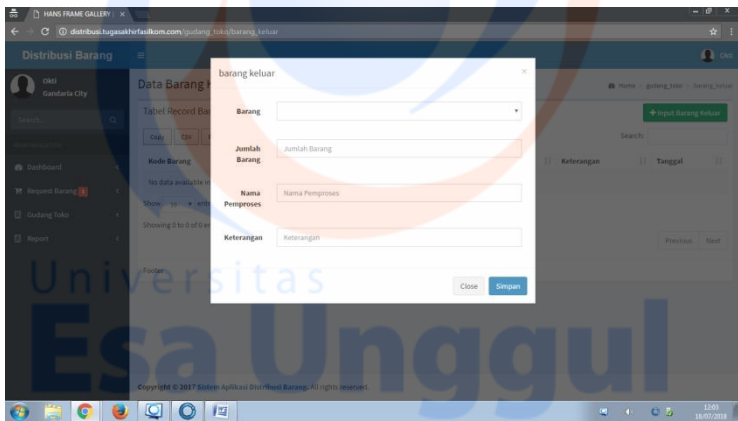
HANS FRAME GALLERY ×

distribusi.tugasakhirfasilkom.com/gudang_toko/barang_keluar

Distribusi Barang

Okti
Gandaria City

Search...

Dashboard
Request Barang
Gudang Toko
Report

Data Barang K

Tabel Record Ba

Copy CSV

Kode Barang

No data available in

Show 10 entr

Showing 0 to 0 of 0 en

Footer

Home > gudang_toko > barang_keluar

+ Input Barang Keluar

Search:

Keterangan Tanggal

Previous Next

barang keluar ×

Barang

Jumlah Barang Jumlah Barang

Nama Pemproses Nama Pemproses

Keterangan Keterangan

Close Simpan

Universitas
Esa Unggul

Copyright © 2017 Sistem Aplikasi Distribusi Barang. All rights reserved.

12:01
18/07/2018